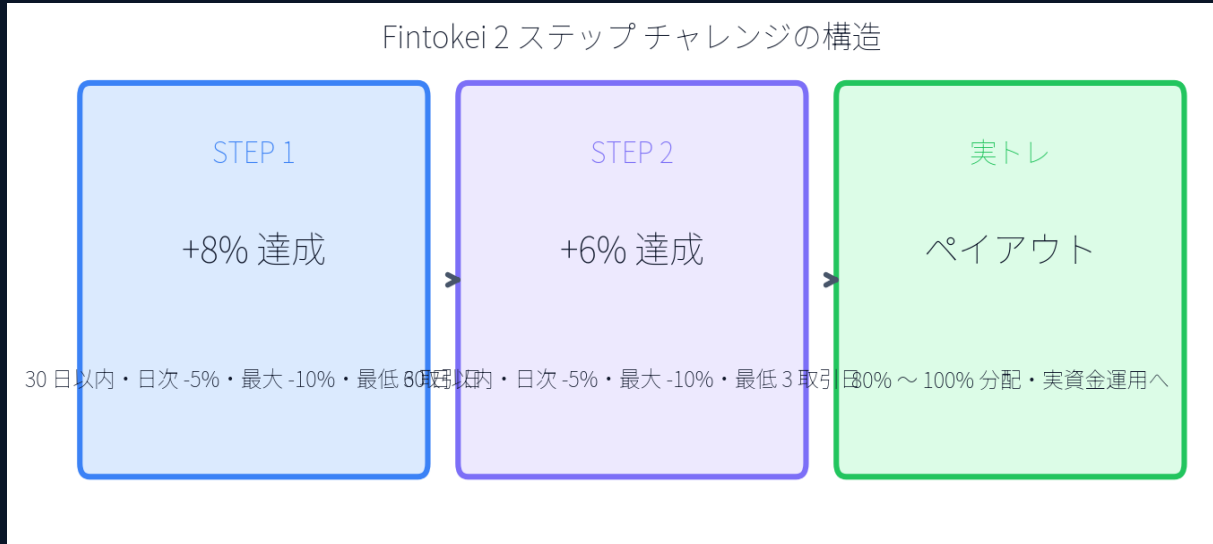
Fintokei 2 ステップ チャレンジの構造

STEP 1

+8% 達成

30 日以内・日次 -5%・最大 -10%・最低 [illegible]

STEP 2

+6% 達成

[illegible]日以内・日次 -5%・最大 -10%・最低 3 取引日

実トレ

ペイアウト

80% 〜 100% 分配・実資金運用へ